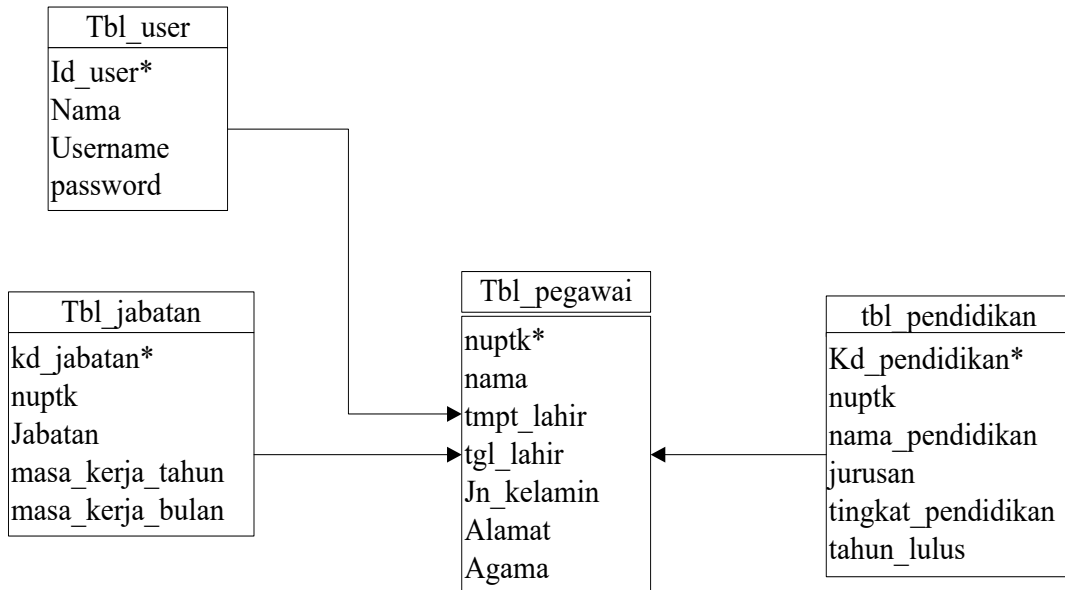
Tbl_user
Id_user*
Nama
Username
password

Tbl_jabatan
kd_jabatan*
nuptk
Jabatan
masa_kerja_tahun
masa_kerja_bulan

Tbl_pegawai
nuptk*
nama
tmpt_lahir
tgl_lahir
Jn_kelamin
Alamat
Agama

tbl_pendidikan
Kd_pendidikan*
nuptk
nama_pendidikan
jurusan
tingkat_pendidikan
tahun_lulus